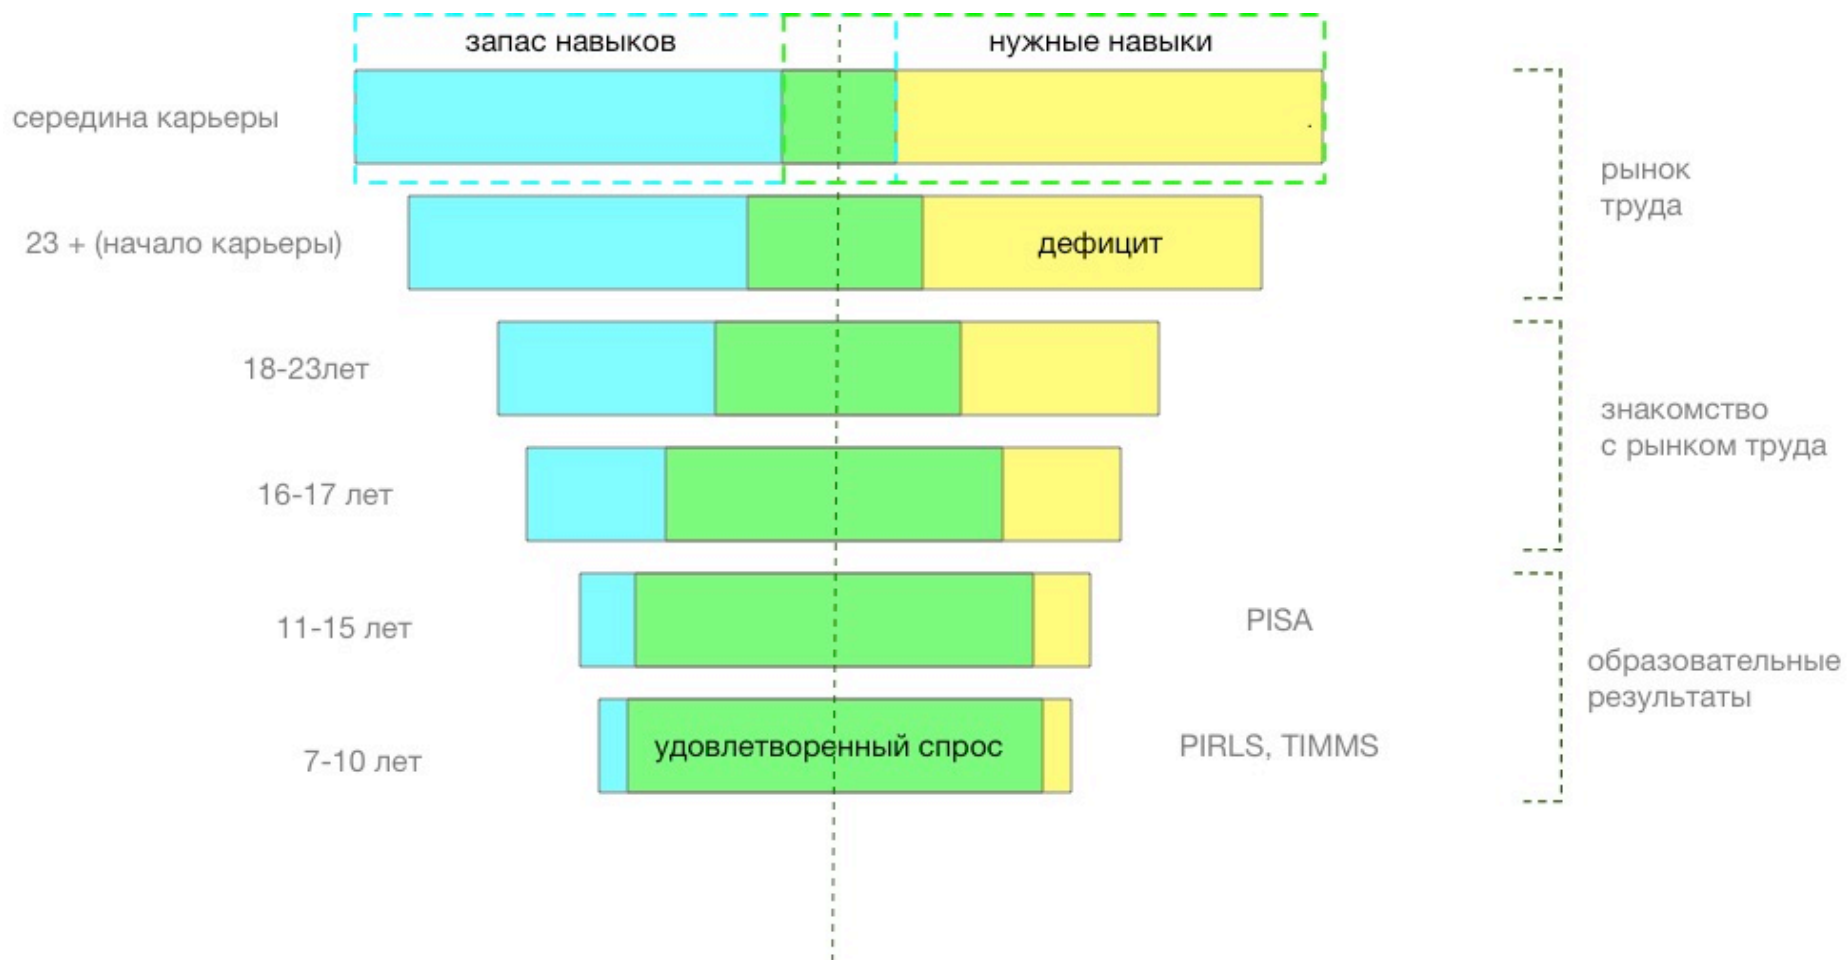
запас навыков

нужные навыки

середина карьеры

рынок труда

23 + (начало карьеры)

дефицит

18-23лет

знакомство с рынком труда

16-17 лет

11-15 лет

PISA

образовательные результаты

7-10 лет

удовлетворенный спрос

PIRLS, TIMMS